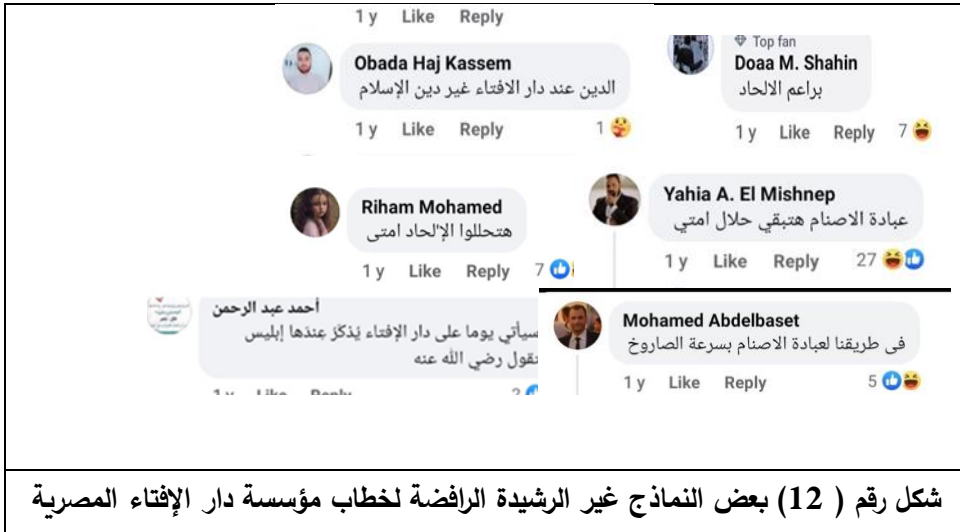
1 y Like Reply

Obada Haj Kassem
الدين عند دار الافتاء غير دين الإسلام
1 y Like Reply 1

Top fan
Doaa M. Shahin
براعم الالحاد
1 y Like Reply 7

Riham Mohamed
هتحللوا الإلحاد امتى
1 y Like Reply 7

Yahia A. El Mishnep
عبادة الاصنام هتبقي حلال امتي
1 y Like Reply 27

أحمد عبد الرحمن
سيأتي يوما على دار الإفتاء يذكر عندها إبليس نقول رضي الله عنه
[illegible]

Mohamed Abdelbaset
فى طريقنا لعبادة الاصنام بسرعة الصاروخ
1 y Like Reply 5

شكل رقم ( 12) بعض النماذج غير الرشيدة الرافضة لخطاب مؤسسة دار الإفتاء المصرية